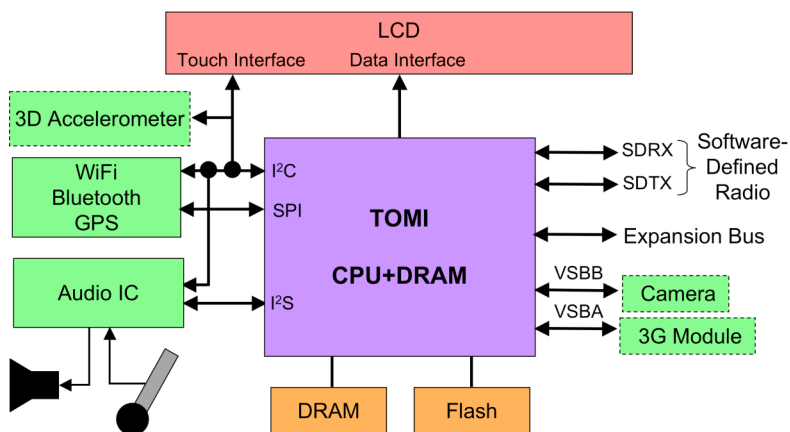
LCD
Touch Interface
Data Interface

3D Accelerometer

WiFi
Bluetooth
GPS

Audio IC

$I^2C$
SPI
$I^2S$

TOMI

CPU+DRAM

SDRX
SDTX
Software-Defined Radio

Expansion Bus

VSBB
Camera

VSBA
3G Module

DRAM

Flash